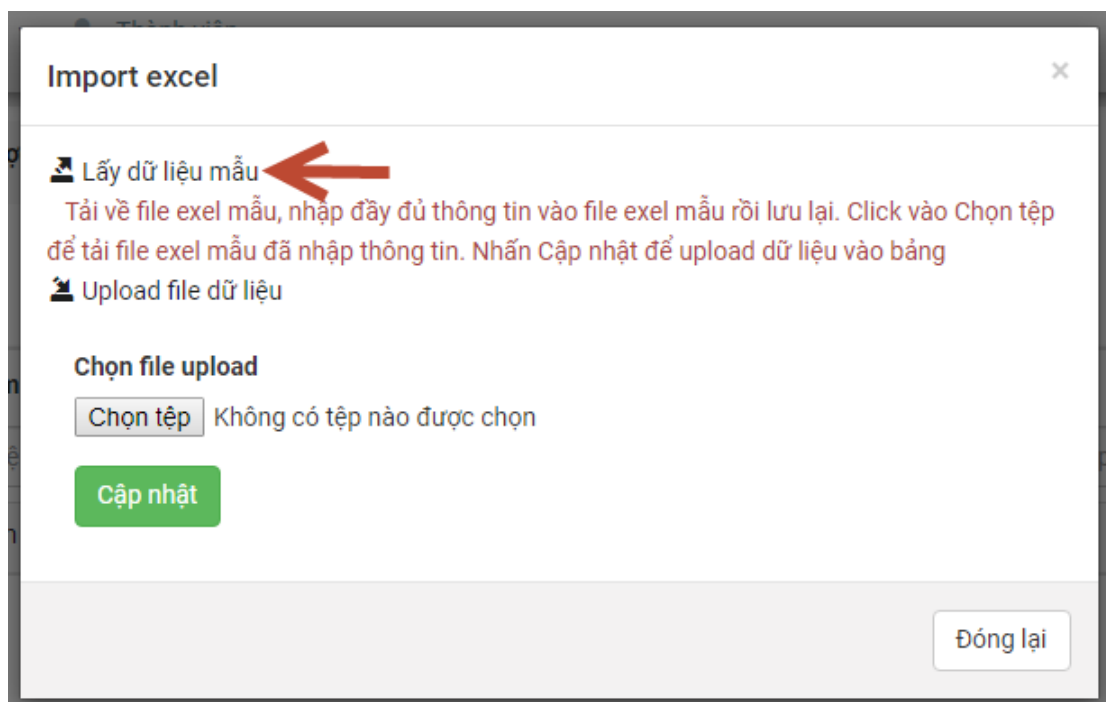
Thành viên

Import excel

×

Lấy dữ liệu mẫu

Tải về file exel mẫu, nhập đầy đủ thông tin vào file exel mẫu rồi lưu lại. Click vào Chọn tệp để tải file exel mẫu đã nhập thông tin. Nhấn Cập nhật để upload dữ liệu vào bảng

Upload file dữ liệu

Chọn file upload

Chọn tệp Không có tệp nào được chọn

Cập nhật

Đóng lại